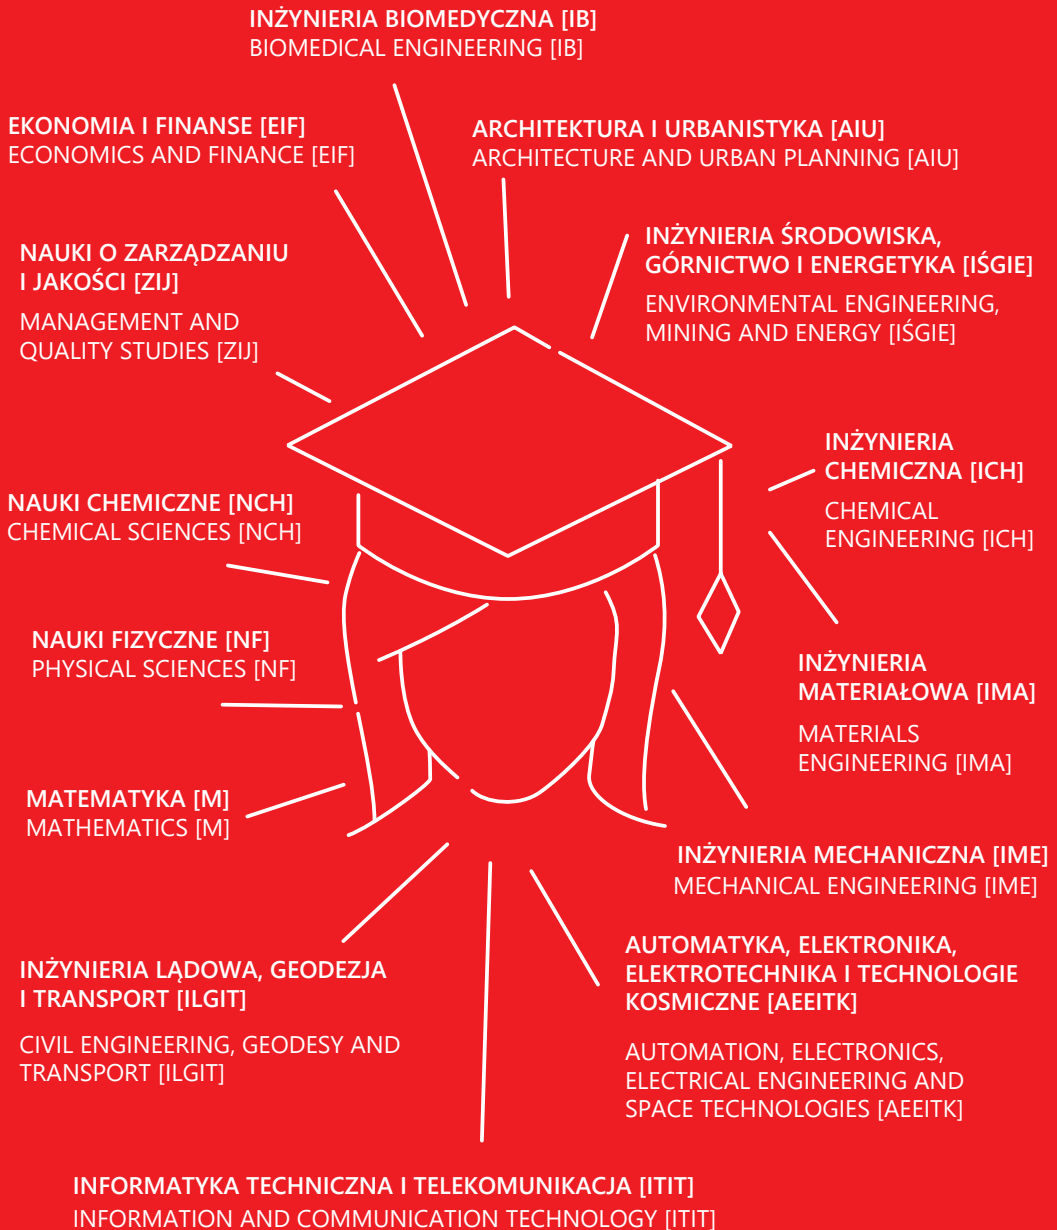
INŻYNIERIA BIOMEDYCZNA [IB]
BIOMEDICAL ENGINEERING [IB]

EKONOMIA I FINANSE [EIF]
ECONOMICS AND FINANCE [EIF]

ARCHITEKTURA I URBANISTYKA [AIU]
ARCHITECTURE AND URBAN PLANNING [AIU]

NAUKI O ZARZĄDZANIU I JAKOŚCI [ZIJ]

MANAGEMENT AND QUALITY STUDIES [ZIJ]

INŻYNIERIA ŚRODOWISKA, GÓRNICTWO I ENERGETYKA [IŚGIE]

ENVIRONMENTAL ENGINEERING, MINING AND ENERGY [IŚGIE]

INŻYNIERIA CHEMICZNA [ICH]

CHEMICAL ENGINEERING [ICH]

NAUKI CHEMICZNE [NCH]
CHEMICAL SCIENCES [NCH]

NAUKI FIZYCZNE [NF]
PHYSICAL SCIENCES [NF]

INŻYNIERIA MATERIAŁOWA [IMA]

MATERIALS ENGINEERING [IMA]

MATEMATYKA [M]
MATHEMATICS [M]

INŻYNIERIA MECHANICZNA [IME]
MECHANICAL ENGINEERING [IME]

AUTOMATYKA, ELEKTRONIKA, ELEKTROTECHNIKA I TECHNOLOGIE KOSMICZNE [AEEITK]

AUTOMATION, ELECTRONICS, ELECTRICAL ENGINEERING AND SPACE TECHNOLOGIES [AEEITK]

INŻYNIERIA LĄDOWA, GEODEZJA I TRANSPORT [ILGIT]

CIVIL ENGINEERING, GEODESY AND TRANSPORT [ILGIT]

INFORMATYKA TECHNICZNA I TELEKOMUNIKACJA [ITIT]
INFORMATION AND COMMUNICATION TECHNOLOGY [ITIT]